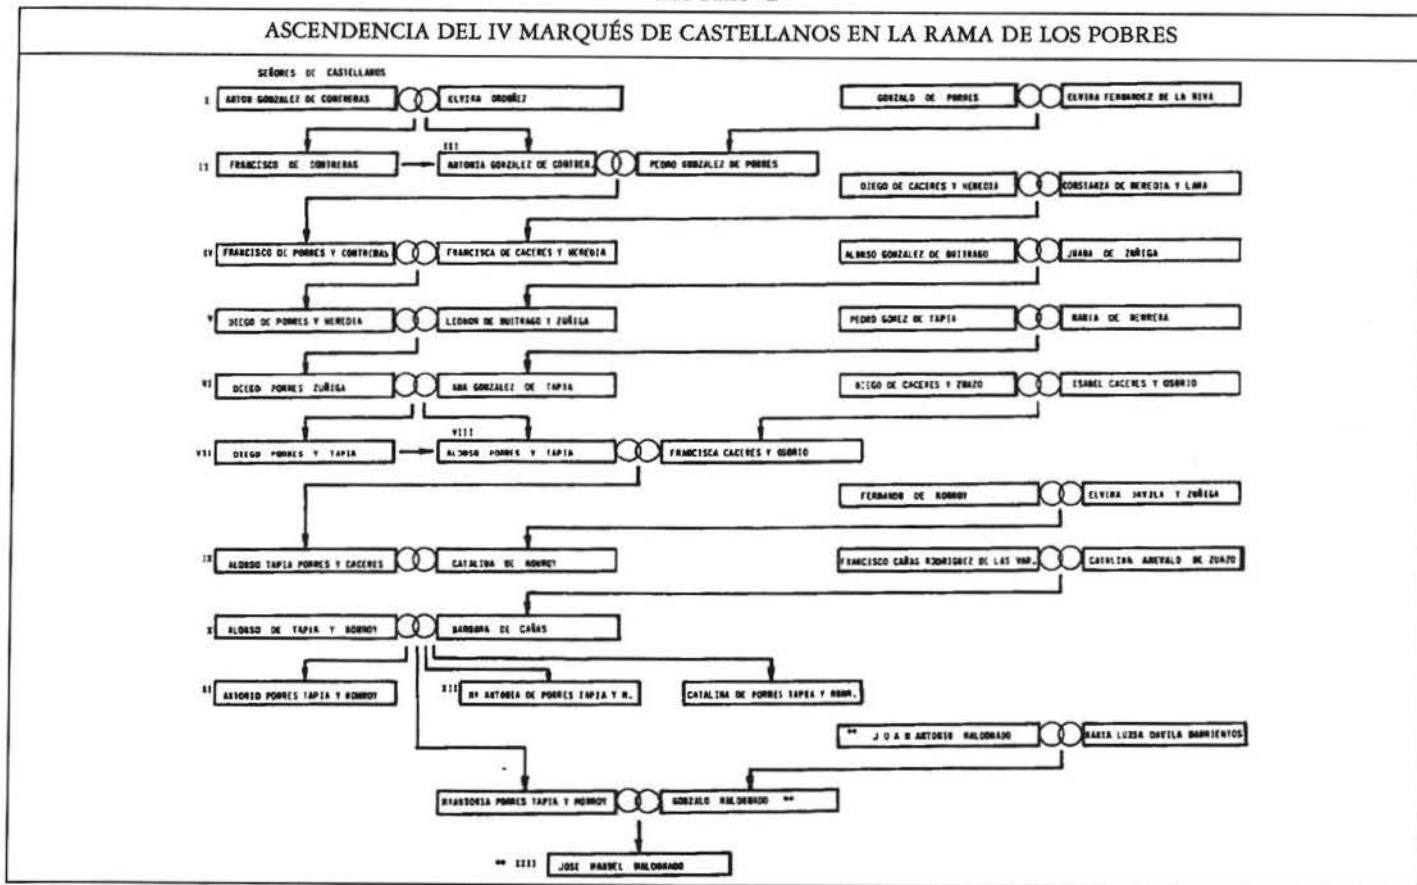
ASCENDENCIA DEL IV MARQUÉS DE CASTELLANOS EN LA RAMA DE LOS POBRES

SEÑORES DE CASTELLANOS

I ANTON GONZALEZ DE CONTRERAS — ELVIRA ORDOÑEZ

GONZALO DE POBRES — ELVIRA FERNANDEZ DE LA RIVA

II FRANCISCO DE CONTRERAS

III ANTONIA GONZALEZ DE CONTRERAS — PEDRO GONZALEZ DE POBRES

DIEGO DE CACERES Y HEREDIA — CONSTANZA DE HEREDIA Y LARA

IV FRANCISCO DE POBRES Y CONTRERAS — FRANCISCA DE CACERES Y HEREDIA

ALONSO GONZALEZ DE BUITRAGO — JUANA DE ZUÑIGA

V DIEGO DE POBRES Y HEREDIA — LEONOR DE BUITRAGO Y ZUÑIGA

PEDRO GOMEZ DE TAPIA — MARIA DE HERRERA

VI DIEGO POBRES ZUÑIGA — ANA GONZALEZ DE TAPIA

DIEGO DE CACERES Y ZUAZO — ISABEL CACERES Y OSORIO

VII DIEGO POBRES Y TAPIA

VIII ALONSO POBRES Y TAPIA — FRANCISCA CACERES Y OSORIO

FERNANDO DE ROBROY — ELVIRA DAVILA Y ZUÑIGA

IX ALONSO TAPIA POBRES Y CACERES — CATALINA DE ROBROY

FRANCISCO CAÑAS RODRIGUEZ DE LAS VAR. — CATALINA AREVALO DE ZUAZO

X ALONSO DE TAPIA Y ROBROY — BARBARA DE CAÑAS

XI ANTONIO POBRES TAPIA Y ROBROY

XII Mª ANTONIA DE POBRES TAPIA Y R.

CATALINA DE POBRES TAPIA Y ROBR.

** JUAN ANTONIO MALDONADO — MARIA LUISA DAVILA BARRIENTOS

MARIA TAPIA ... POBRES TAPIA Y ROBROY — GONZALO MALDONADO **

** IIII JOSE MANUEL MALDONADO